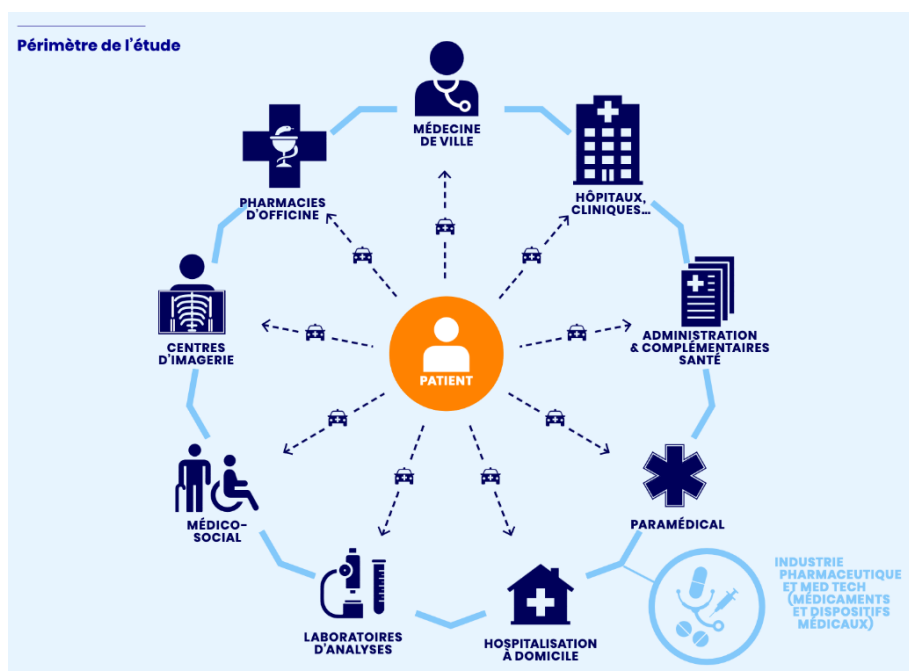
Périmètre de l'étude

MÉDECINE DE VILLE

HÔPITAUX, CLINIQUES...

ADMINISTRATION & COMPLÉMENTAIRES SANTÉ

PARAMÉDICAL

INDUSTRIE PHARMACEUTIQUE ET MED TECH (MÉDICAMENTS ET DISPOSITIFS MÉDICAUX)

HOSPITALISATION À DOMICILE

LABORATOIRES D'ANALYSES

MÉDICO-SOCIAL

CENTRES D'IMAGERIE

PHARMACIES D'OFFICINE

PATIENT